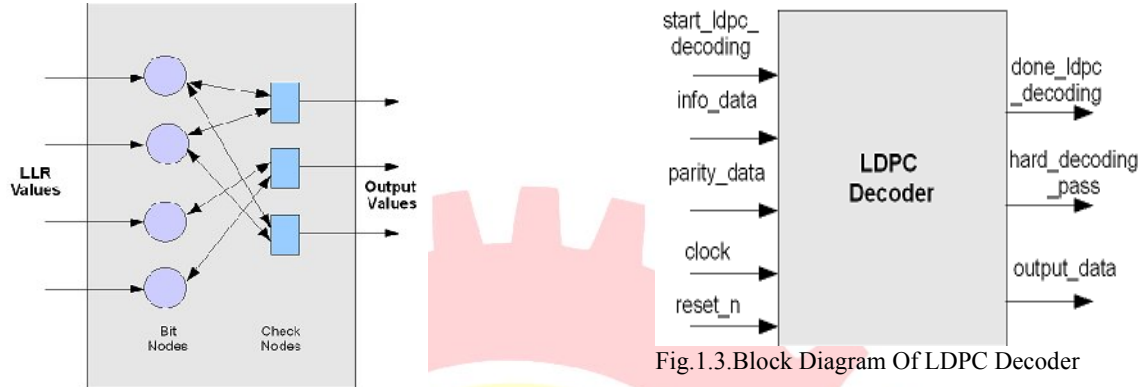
LLR Values

Bit Nodes

Check Nodes

Output Values

start_ldpc_decoding

info_data

parity_data

clock

reset_n

LDPC Decoder

done_ldpc_decoding

hard_decoding_pass

output_data

Fig.1.3.Block Diagram Of LDPC Decoder